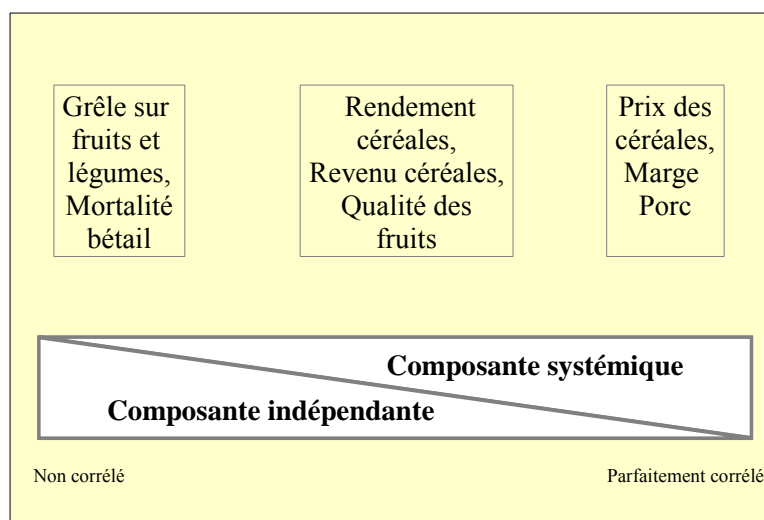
Grêle sur fruits et légumes, Mortalité bétail

Rendement céréales, Revenu céréales, Qualité des fruits

Prix des céréales, Marge Porc

Composante systémique

Composante indépendante

Non corrélé

Parfaitement corrélé